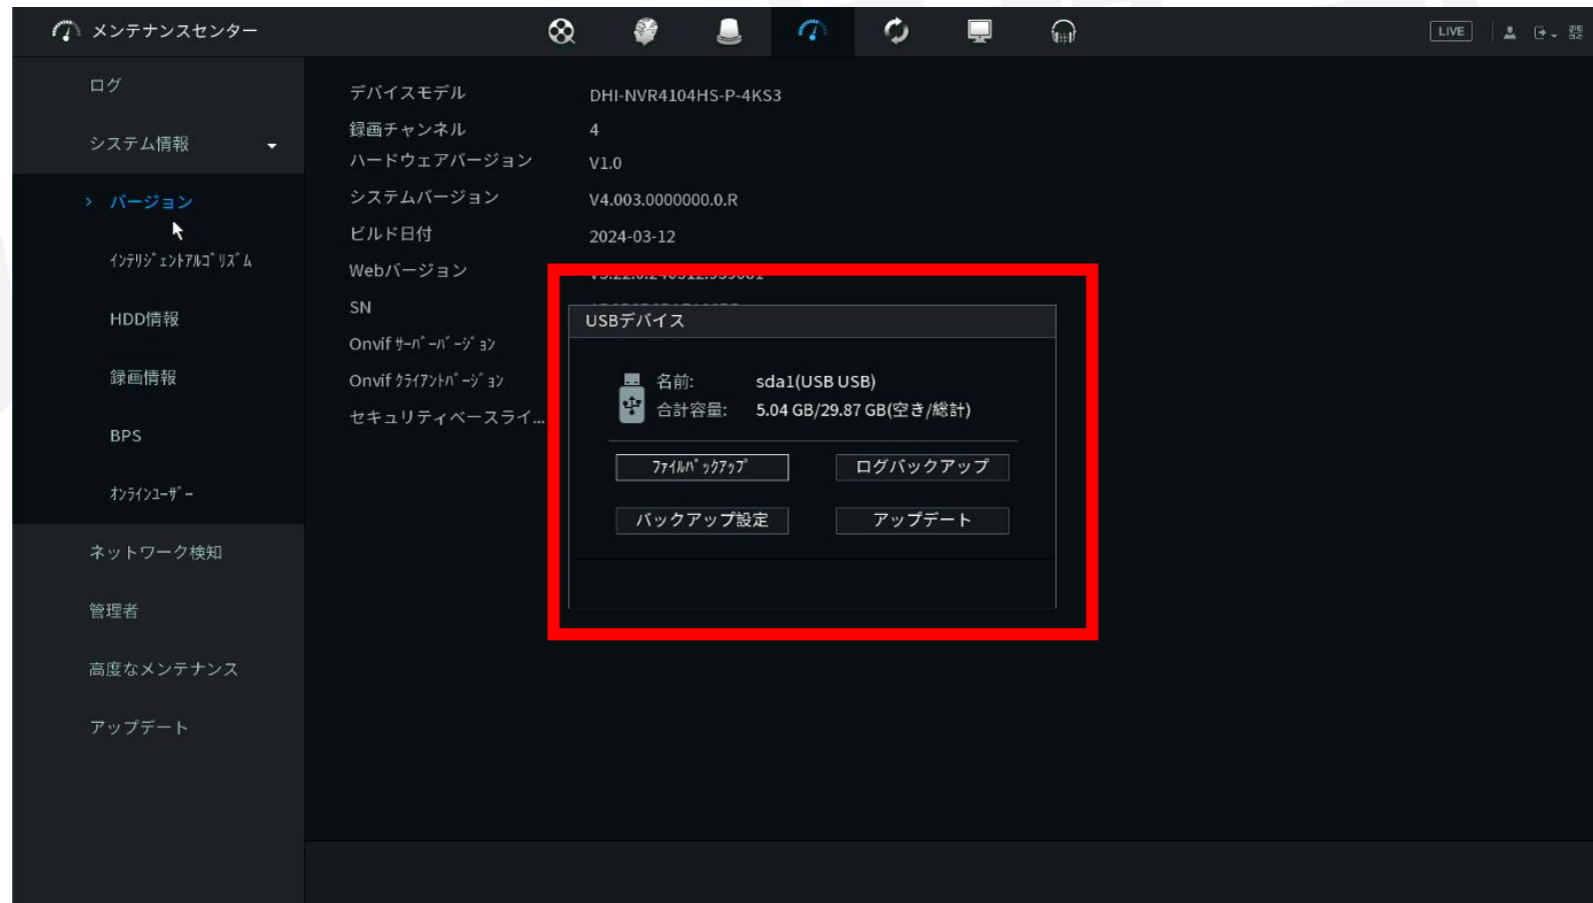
メンテナンスセンター

LIVE

ログ
システム情報
› バージョン
ｲﾝﾃﾘｼﾞｪﾝﾄｱﾙｺﾞﾘｽﾞﾑ
HDD情報
録画情報
BPS
ｵﾝﾗｲﾝﾕｰｻﾞｰ
ネットワーク検知
管理者
高度なメンテナンス
アップデート

| | |
|---|---|
| デバイスモデル | DHI-NVR4104HS-P-4KS3 |
| 録画チャンネル | 4 |
| ハードウェアバージョン | V1.0 |
| システムバージョン | V4.003.0000000.0.R |
| ビルド日付 | 2024-03-12 |
| Webバージョン | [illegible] |
| SN | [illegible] |
| Onvif ｻｰﾊﾞｰﾊﾞｰｼﾞｮﾝ | |
| Onvif ｸﾗｲｱﾝﾄﾊﾞｰｼﾞｮﾝ | |
| セキュリティベースライ... | |

USBデバイス
名前: sda1(USB USB)
合計容量: 5.04 GB/29.87 GB(空き/総計)
ﾌｧｲﾙﾊﾞｯｸｱｯﾌﾟ
ログバックアップ
バックアップ設定
アップデート